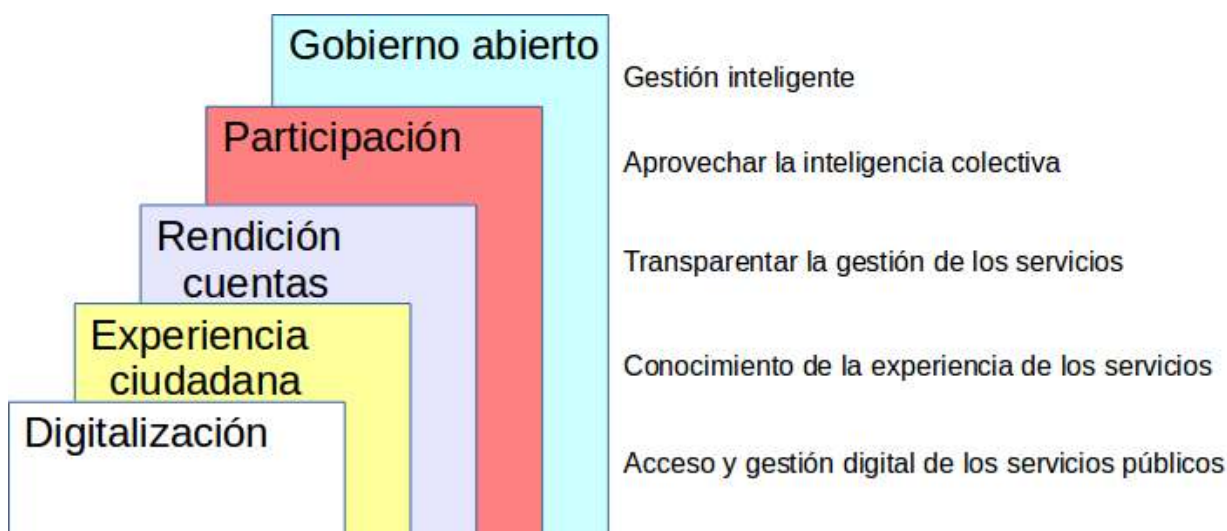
Gobierno abierto

Gestión inteligente

Participación

Aprovechar la inteligencia colectiva

Rendición cuentas

Transparentar la gestión de los servicios

Experiencia ciudadana

Conocimiento de la experiencia de los servicios

Digitalización

Acceso y gestión digital de los servicios públicos